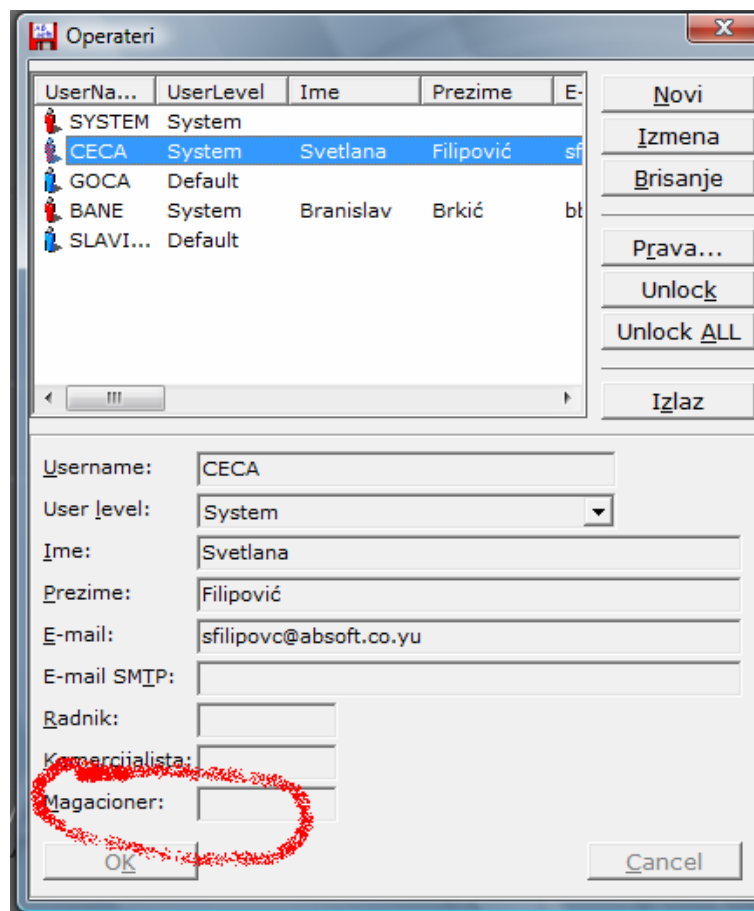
Operateri

| UserNa... | UserLevel | Ime | Prezime | E- |
|---|---|---|---|---|
| SYSTEM | System | | | |
| CECA | System | Svetlana | Filipović | sf |
| GOCA | Default | | | |
| BANE | System | Branislav | Brkić | bt |
| SLAVI... | Default | | | |

Novi
Izmena
Brisanje
Prava...
Unlock
Unlock ALL
Izlaz

Username: CECA
User level: System
Ime: Svetlana
Prezime: Filipović
E-mail: sfilipovc@absoft.co.yu
E-mail SMTP:
Radnik:
Komercijalista:
Magacioner:

OK
Cancel